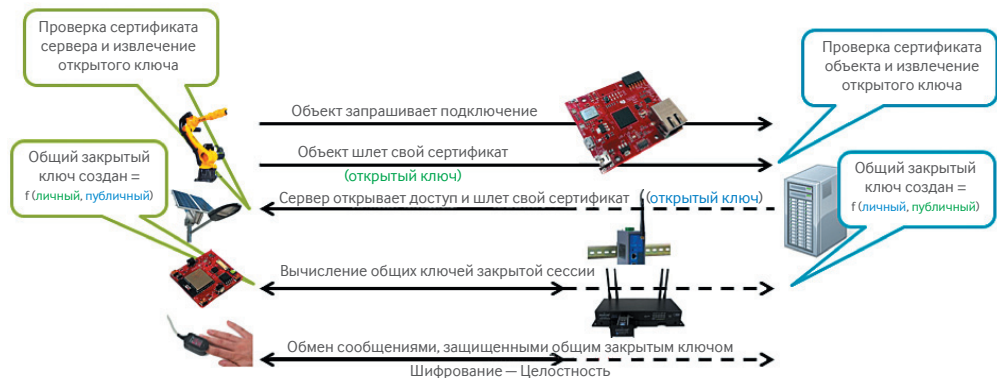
Проверка сертификата сервера и извлечение открытого ключа

Проверка сертификата объекта и извлечение открытого ключа

Объект запрашивает подключение

Объект шлет свой сертификат

(открытый ключ)

Общий закрытый ключ создан = f (личный, публичный)

Общий закрытый ключ создан = f (личный, публичный)

Сервер открывает доступ и шлет свой сертификат (открытый ключ)

Вычисление общих ключей закрытой сессии

Обмен сообщениями, защищенными общим закрытым ключом

Шифрование — Целостность